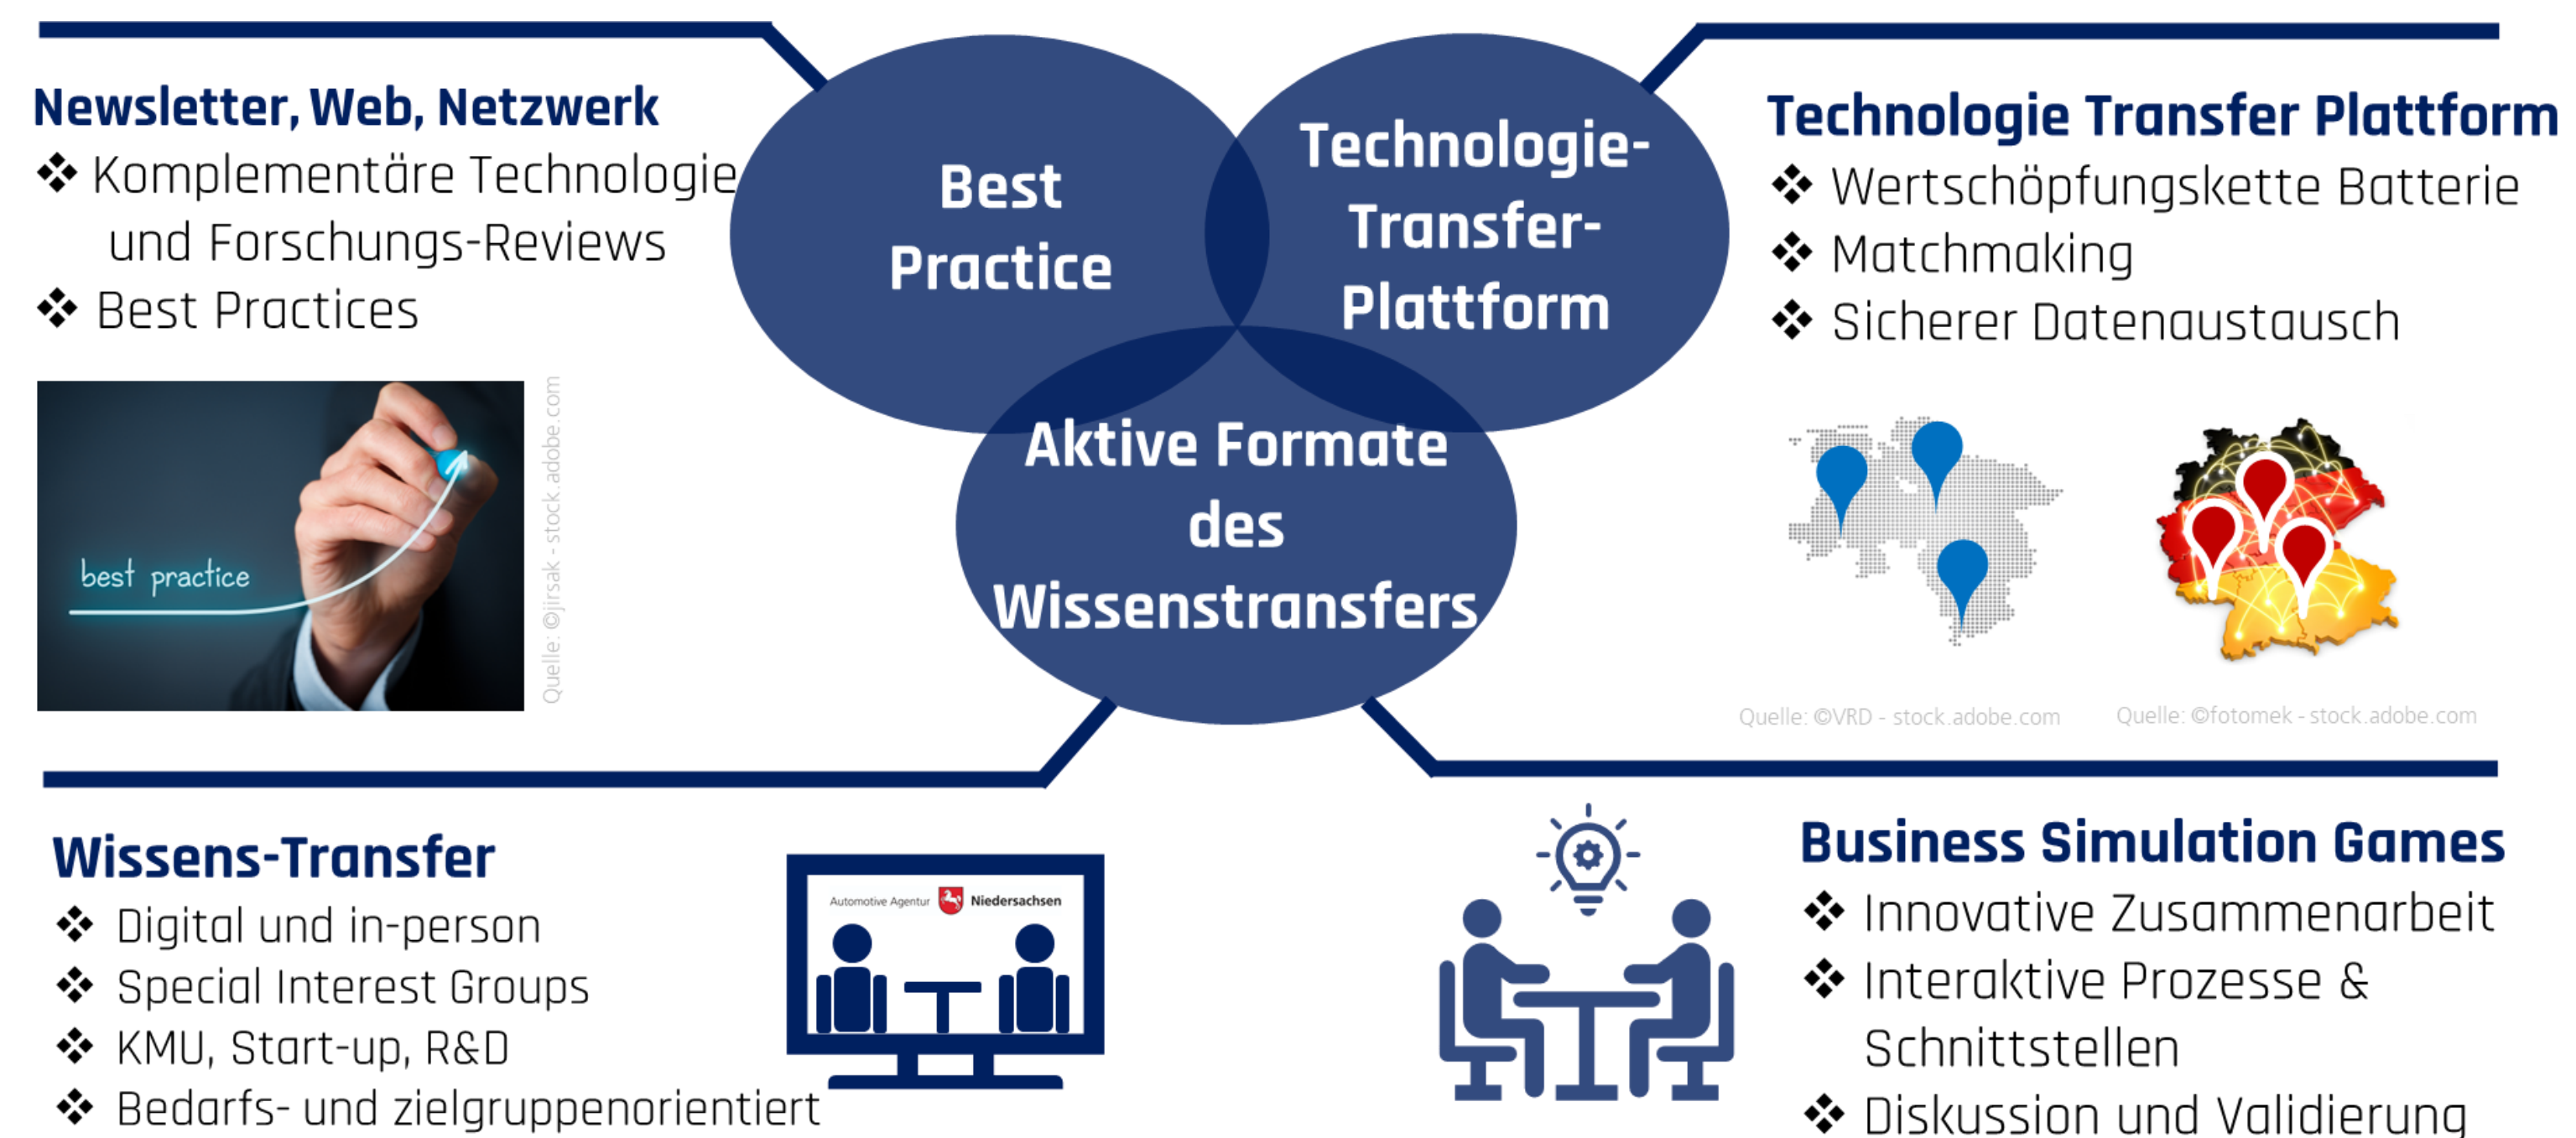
Newsletter, Web, Netzwerk
❖ Komplementäre Technologie und Forschungs-Reviews
❖ Best Practices

best practice

Quelle: ©jirsak - stock.adobe.com

Best Practice

Technologie-Transfer-Plattform

Aktive Formate des Wissenstransfers

Technologie Transfer Plattform
❖ Wertschöpfungskette Batterie
❖ Matchmaking
❖ Sicherer Datenaustausch

Quelle: ©VRD - stock.adobe.com

Quelle: ©fotomek - stock.adobe.com

Wissens-Transfer
❖ Digital und in-person
❖ Special Interest Groups
❖ KMU, Start-up, R&D
❖ Bedarfs- und zielgruppenorientiert

Automotive Agentur Niedersachsen

Business Simulation Games
❖ Innovative Zusammenarbeit
❖ Interaktive Prozesse & Schnittstellen
❖ Diskussion und Validierung